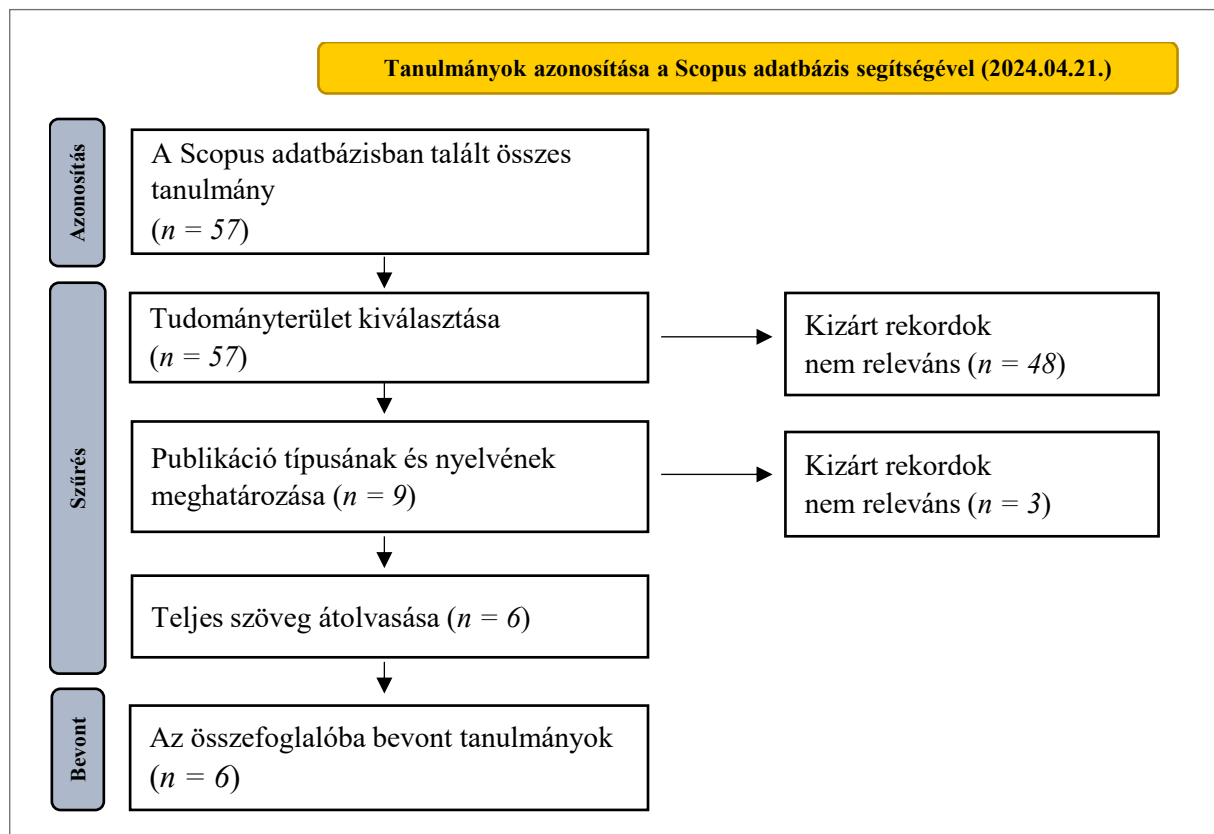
Tanulmányok azonosítása a Scopus adatbázis segítségével (2024.04.21.)

Azonosítás

A Scopus adatbázisban talált összes tanulmány ($n = 57$)

Szűrés

Tudományterület kiválasztása ($n = 57$)

Kizárt rekordok nem releváns ($n = 48$)

Publikáció típusának és nyelvének meghatározása ($n = 9$)

Kizárt rekordok nem releváns ($n = 3$)

Teljes szöveg átolvasása ($n = 6$)

Bevont

Az összefoglalóba bevont tanulmányok ($n = 6$)